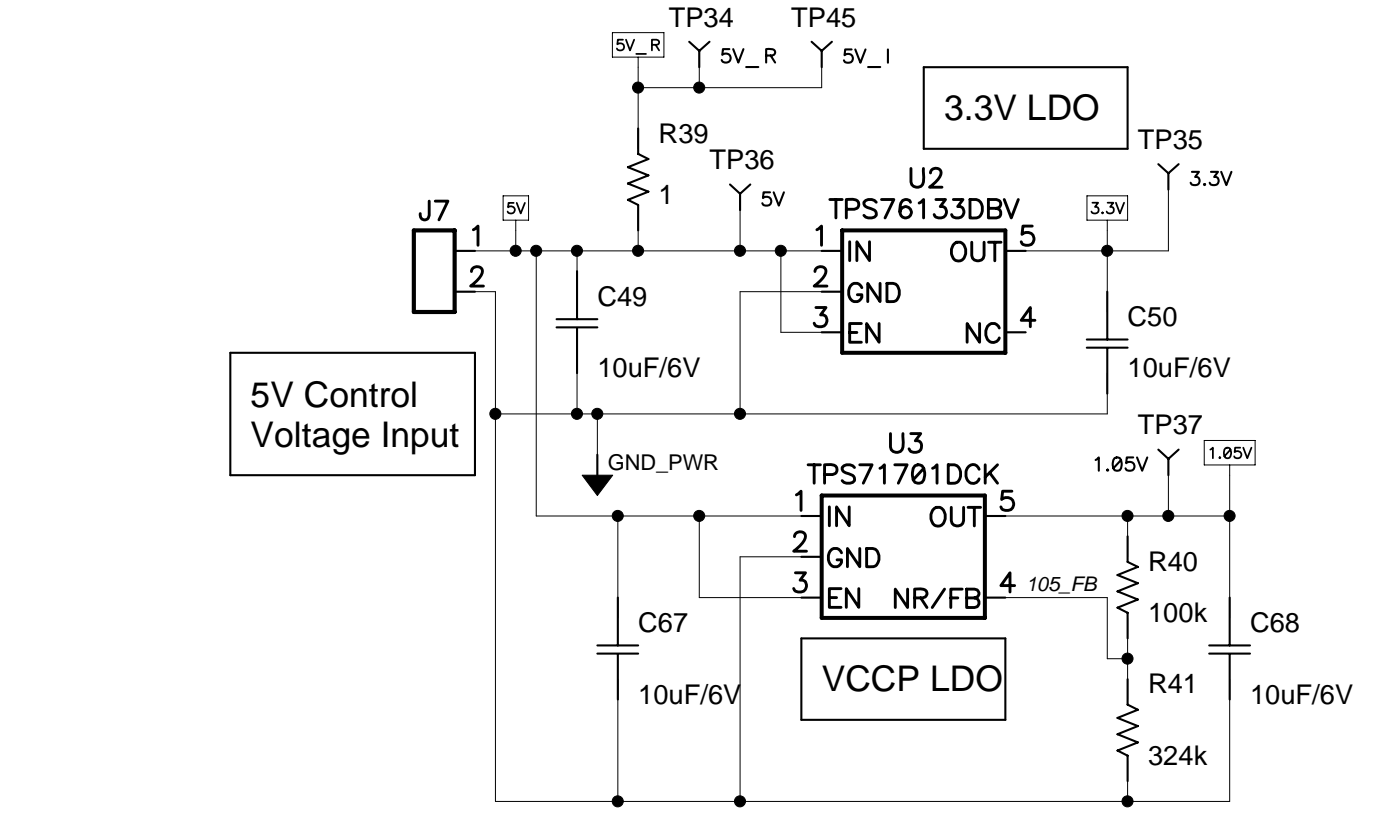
5V_R
TP34
5V_R
TP45
5V_I

3.3V LDO

R39
1

TP36
5V

TP35
3.3V

U2
TPS76133DBV

J7
1
2
5V

1 IN
2 GND
3 EN
OUT 5
NC 4
3.3V

C49
10uF/6V

C50
10uF/6V

5V Control Voltage Input

GND_PWR

U3
TPS71701DCK
TP37
1.05V
1.05V

1 IN
2 GND
3 EN
OUT 5
NR/FB 4
105_FB

R40
100k

C67
10uF/6V

C68
10uF/6V

VCCP LDO

R41
324k